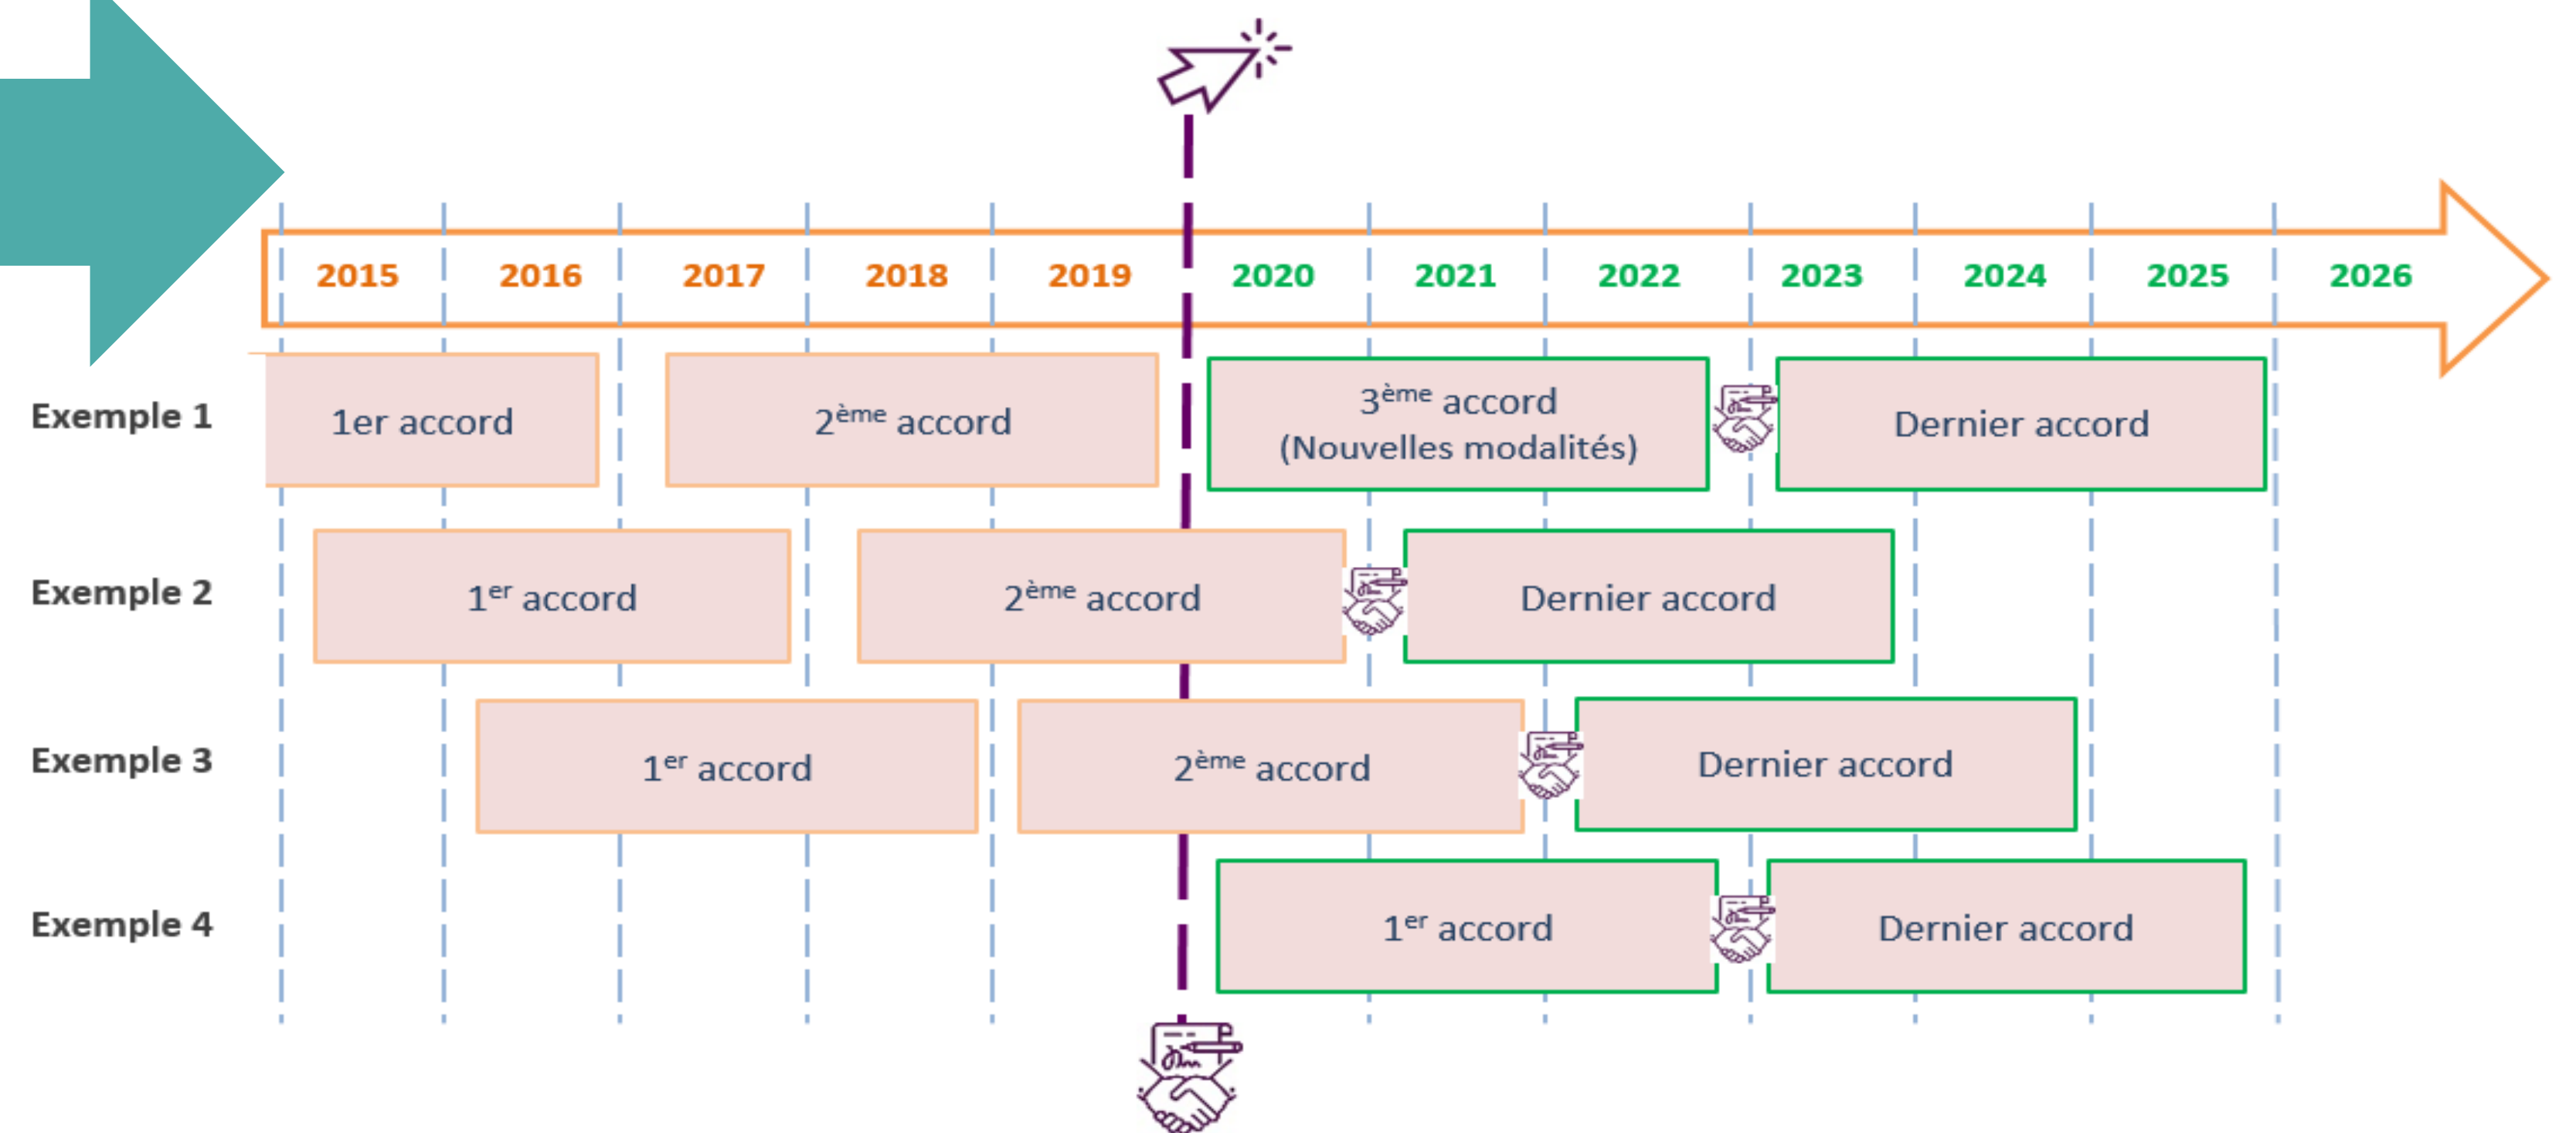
2015 2016 2017 2018 2019 2020 2021 2022 2023 2024 2025 2026

Exemple 1
1er accord
2$^{ème}$ accord
3$^{ème}$ accord (Nouvelles modalités)
Dernier accord

Exemple 2
1$^{er}$ accord
2$^{ème}$ accord
Dernier accord

Exemple 3
1$^{er}$ accord
2$^{ème}$ accord
Dernier accord

Exemple 4
1$^{er}$ accord
Dernier accord